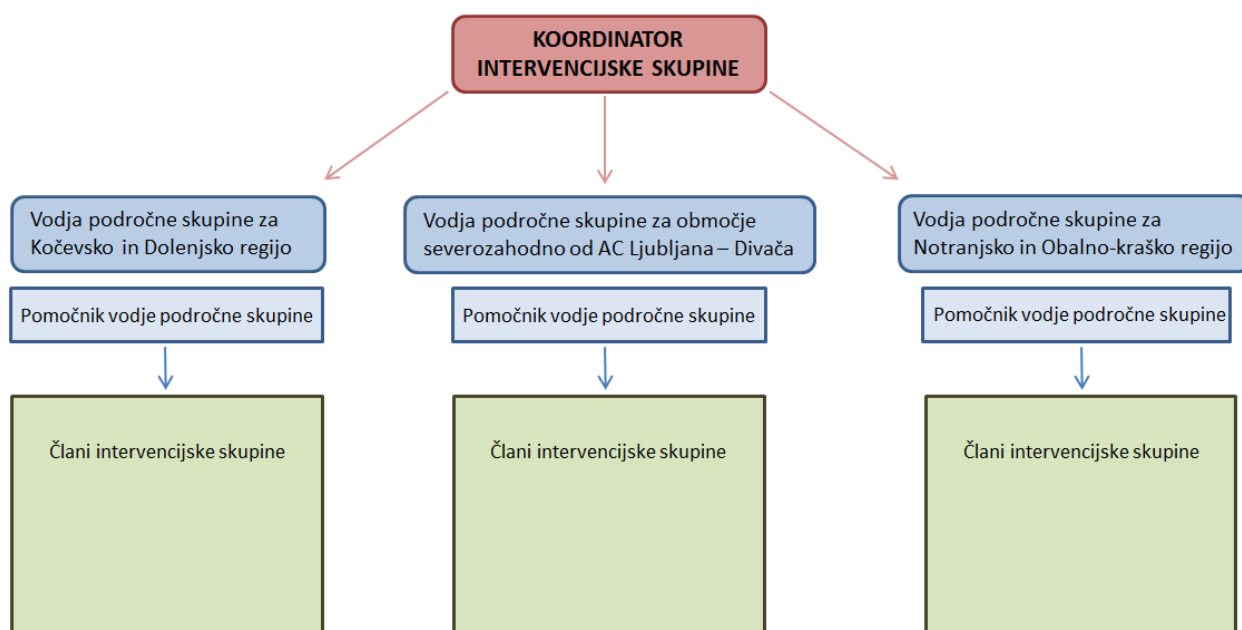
KOORDINATOR INTERVENCIJSKE SKUPINE

Vodja področne skupine za Kočevsko in Dolenjsko regijo

Pomočnik vodje področne skupine

Člani intervencijske skupine

Vodja področne skupine za območje severozahodno od AC Ljubljana – Divača

Pomočnik vodje področne skupine

Člani intervencijske skupine

Vodja področne skupine za Notranjsko in Obalno-kraško regijo

Pomočnik vodje področne skupine

Člani intervencijske skupine